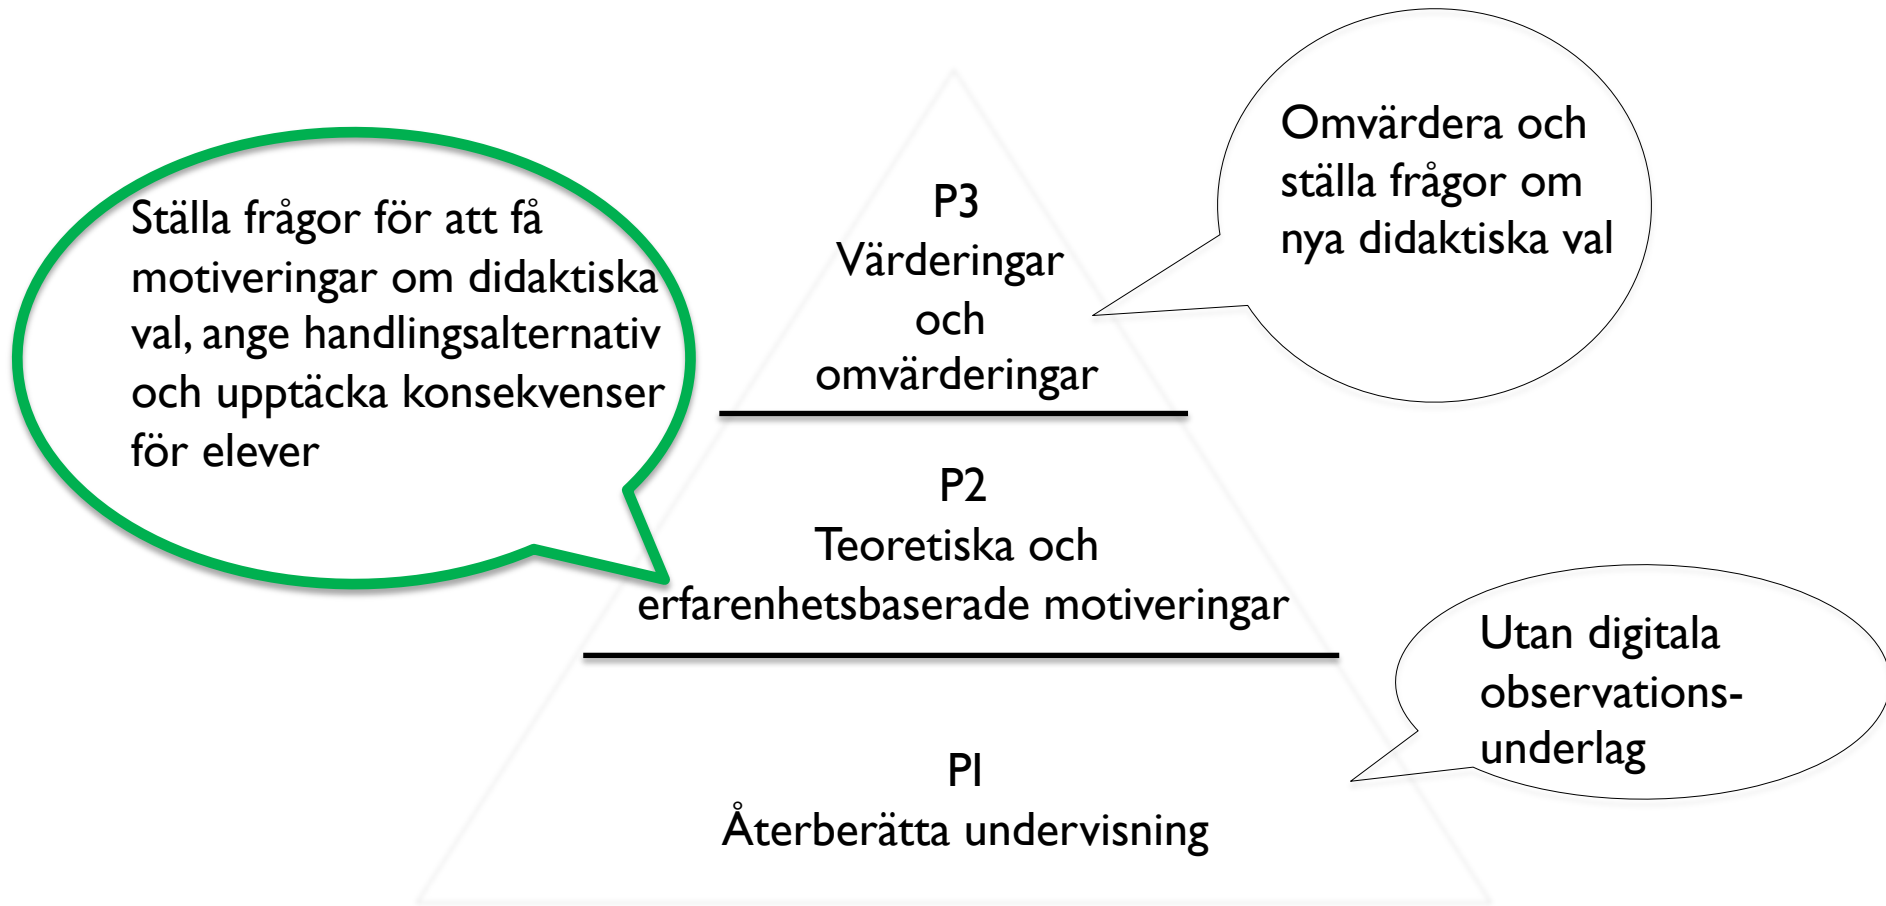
Omvärdera och ställa frågor om nya didaktiska val

Ställa frågor för att få motiveringar om didaktiska val, ange handlingsalternativ och upptäcka konsekvenser för elever

P3
Värderingar och omvärderingar

P2
Teoretiska och erfarenhetsbaserade motiveringar

Utan digitala observations-underlag

PI
Återberätta undervisning